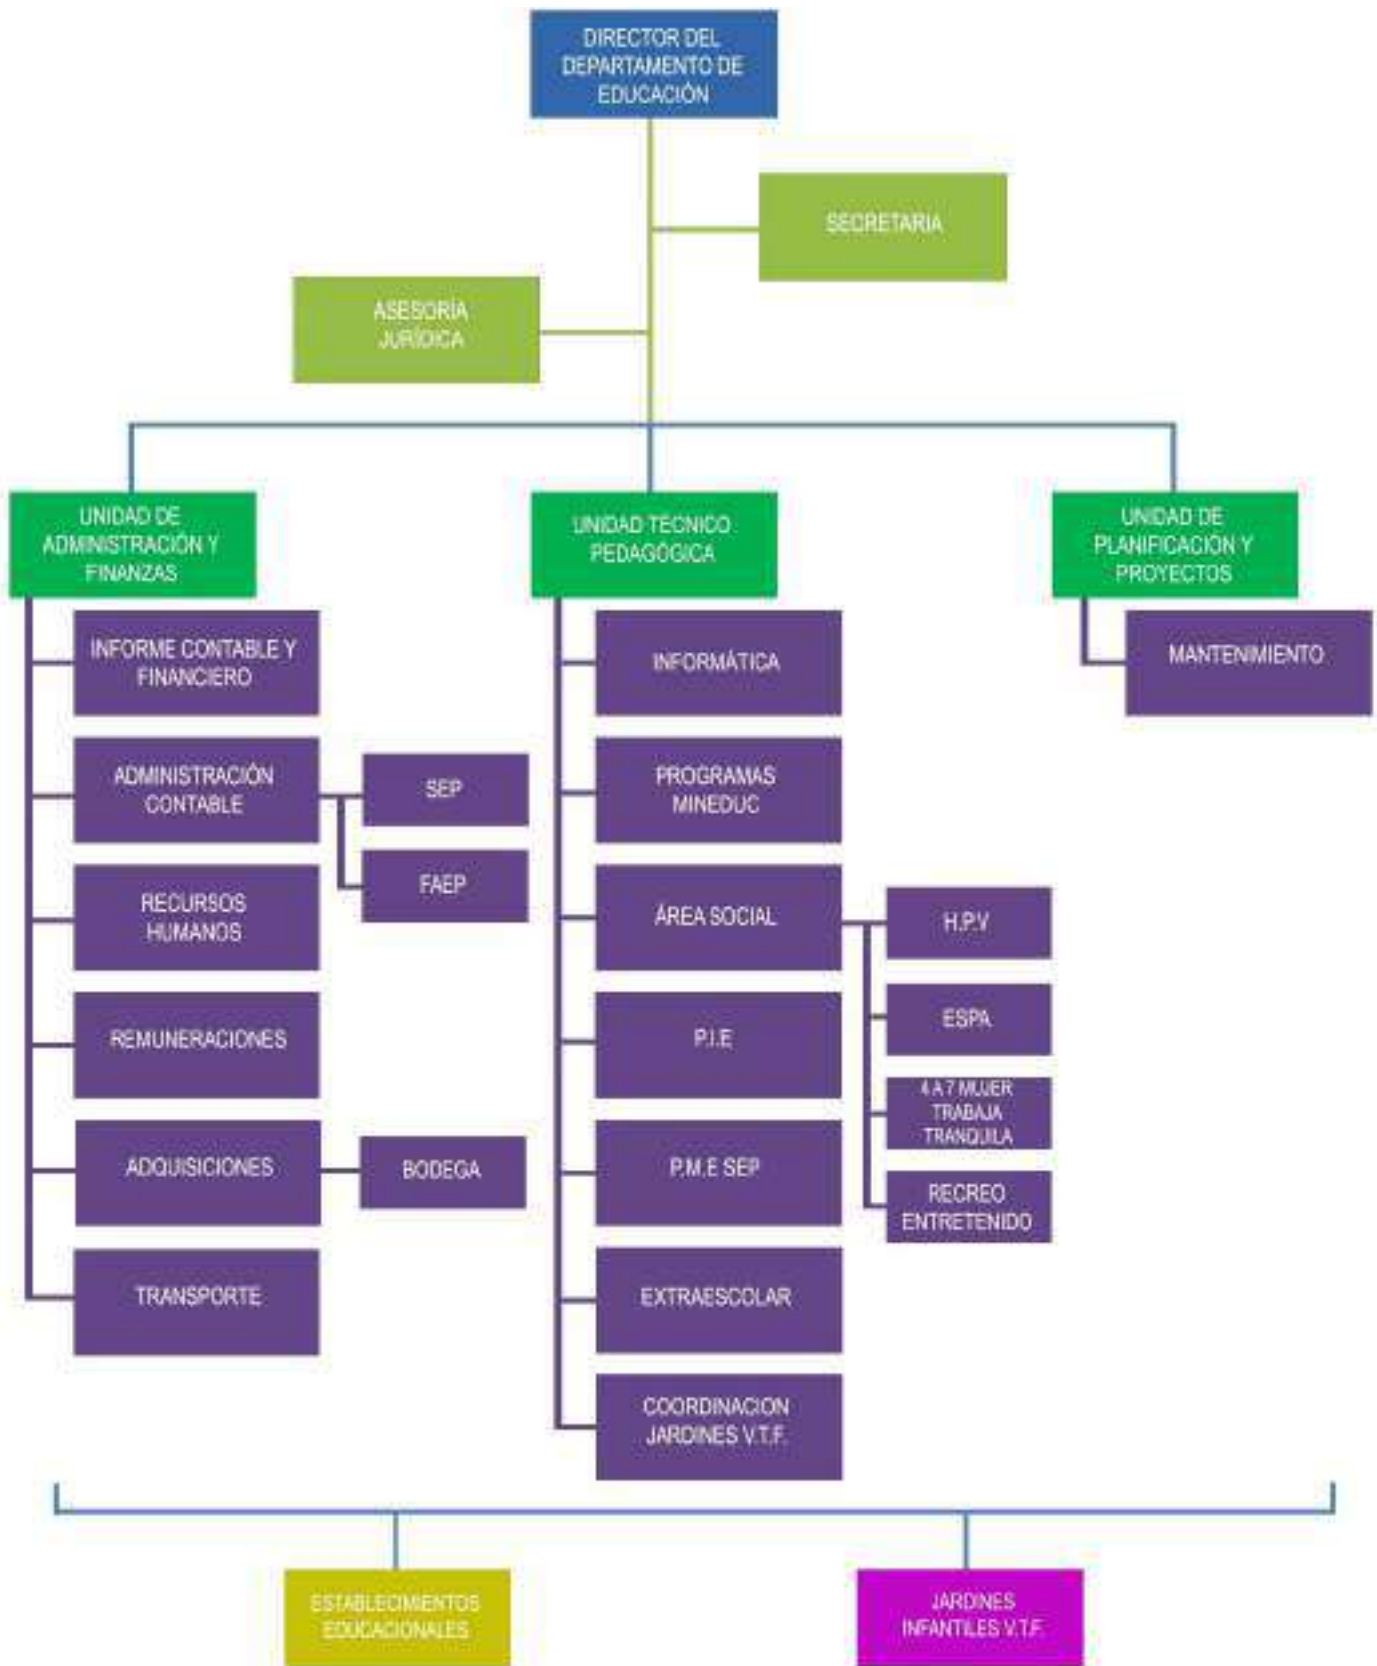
DIRECTOR DEL DEPARTAMENTO DE EDUCACIÓN

SECRETARIA

ASESORÍA JURÍDICA

UNIDAD DE ADMINISTRACIÓN Y FINANZAS

UNIDAD TÉCNICO PEDAGÓGICA

UNIDAD DE PLANIFICACIÓN Y PROYECTOS

INFORME CONTABLE Y FINANCIERO

ADMINISTRACIÓN CONTABLE

SEP

FAEP

RECURSOS HUMANOS

REMUNERACIONES

ADQUISICIONES

BODEGA

TRANSPORTE

INFORMÁTICA

PROGRAMAS MINEDUC

ÁREA SOCIAL

H.P.V

ESPA

4 A 7 MUJER TRABAJA TRANQUILA

RECREO ENTRETENIDO

P.I.E

P.M.E SEP

EXTRAESCOLAR

COORDINACION JARDINES V.T.F.

MANTENIMIENTO

ESTABLECIMIENTOS EDUCACIONALES

JARDINES INFANTILES V.T.F.